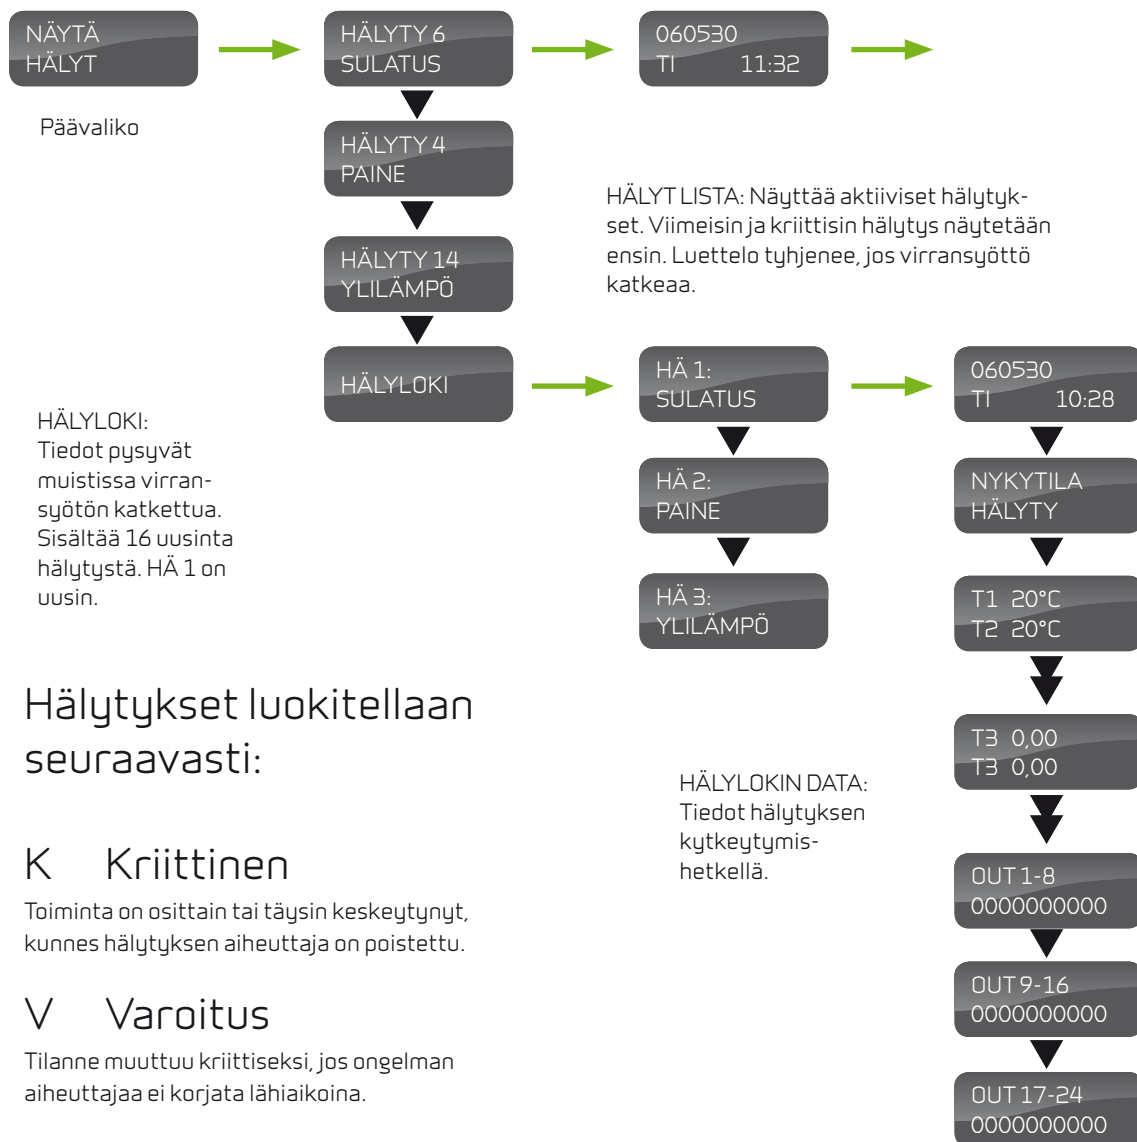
NÄYTÄ
HÄLYT

Päävaliko

HÄLYTY 6
SULATUS

060530
TI 11:32

HÄLYTY 4
PAINE

HÄLYTY 14
YLILÄMPÖ

HÄLYT LISTA: Näyttää aktiiviset hälytykset. Viimeisin ja kriittisin hälytys näytetään ensin. Luettelo tyhjenee, jos virransyöttö katkeaa.

HÄLYLOKI

HÄ 1:
SULATUS

060530
TI 10:28

HÄLYLOKI:
Tiedot pysyvät muistissa virransyötön katkettua. Sisältää 16 uusinta hälytystä. HÄ 1 on uusin.

HÄ 2:
PAINE

NYKYTILA
HÄLYTY

HÄ 3:
YLILÄMPÖ

T1 20°C
T2 20°C

Hälytykset luokitellaan seuraavasti:

T3 0,00
T3 0,00

HÄLYLOKIN DATA:
Tiedot hälytyksen kytkeytymishetkellä.

K Kriittinen

Toiminta on osittain tai täysin keskeytynyt, kunnes hälytyksen aiheuttaja on poistettu.

OUT 1-8
0000000000

V Varoitus

Tilanne muuttuu kriittiseksi, jos ongelman aiheuttajaa ei korjata lähiaikoina.

OUT 9-16
0000000000

OUT 17-24
0000000000